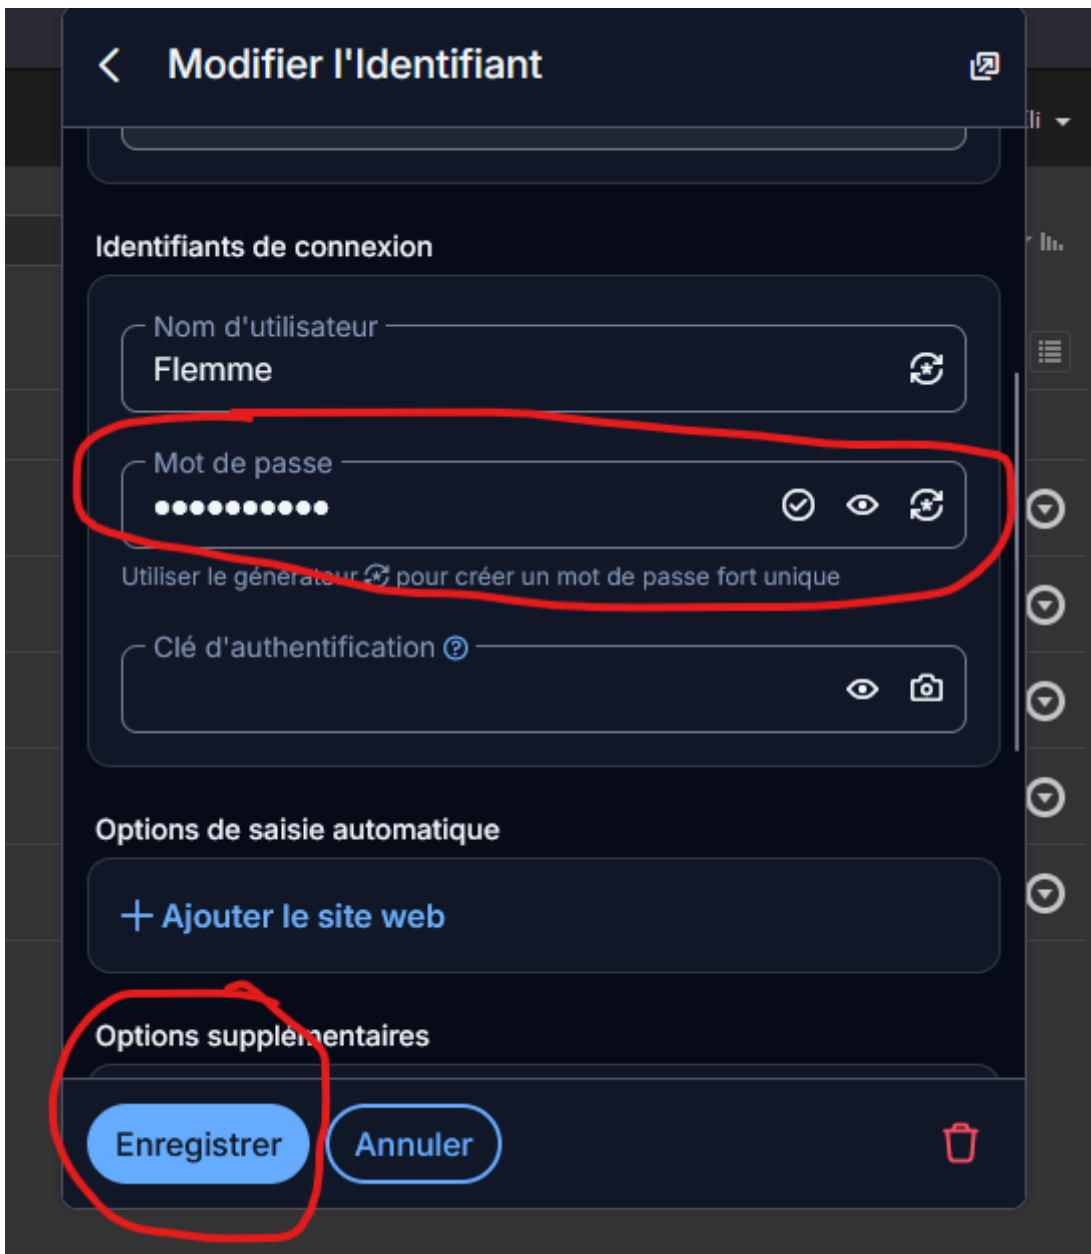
Modifier l'Identifiant

Identifiants de connexion

Nom d'utilisateur
Flemme

Mot de passe
•••••••••••

Utiliser le générateur pour créer un mot de passe fort unique

Clé d'authentification

Options de saisie automatique

+ Ajouter le site web

Options supplémentaires

Enregistrer
Annuler